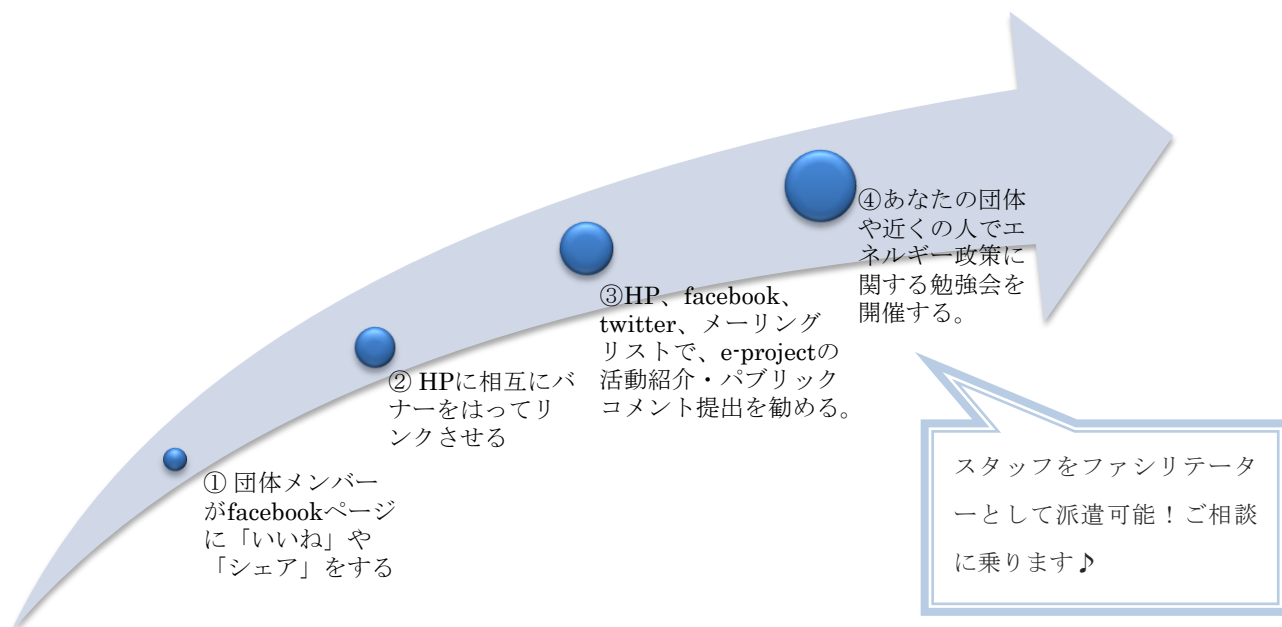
① 団体メンバーがfacebookページに「いいね」や「シェア」をする

② HPに相互にバナーをはってリンクさせる

③HP、facebook、twitter、メーリングリストで、e-projectの活動紹介・パブリックコメント提出を勧める。

④あなたの団体や近くの人でエネルギー政策に関する勉強会を開催する。

スタッフをファシリテーターとして派遣可能！ご相談に乗ります♪